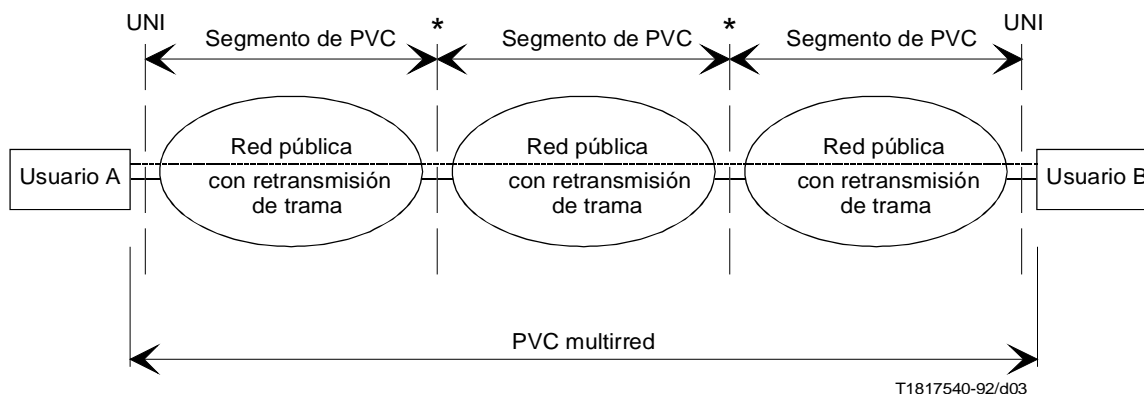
UNI
Segmento de PVC
*
Segmento de PVC
*
Segmento de PVC
UNI

Usuario A

Red pública con retransmisión de trama

Red pública con retransmisión de trama

Red pública con retransmisión de trama

Usuario B

PVC multirred

T1817540-92/d03